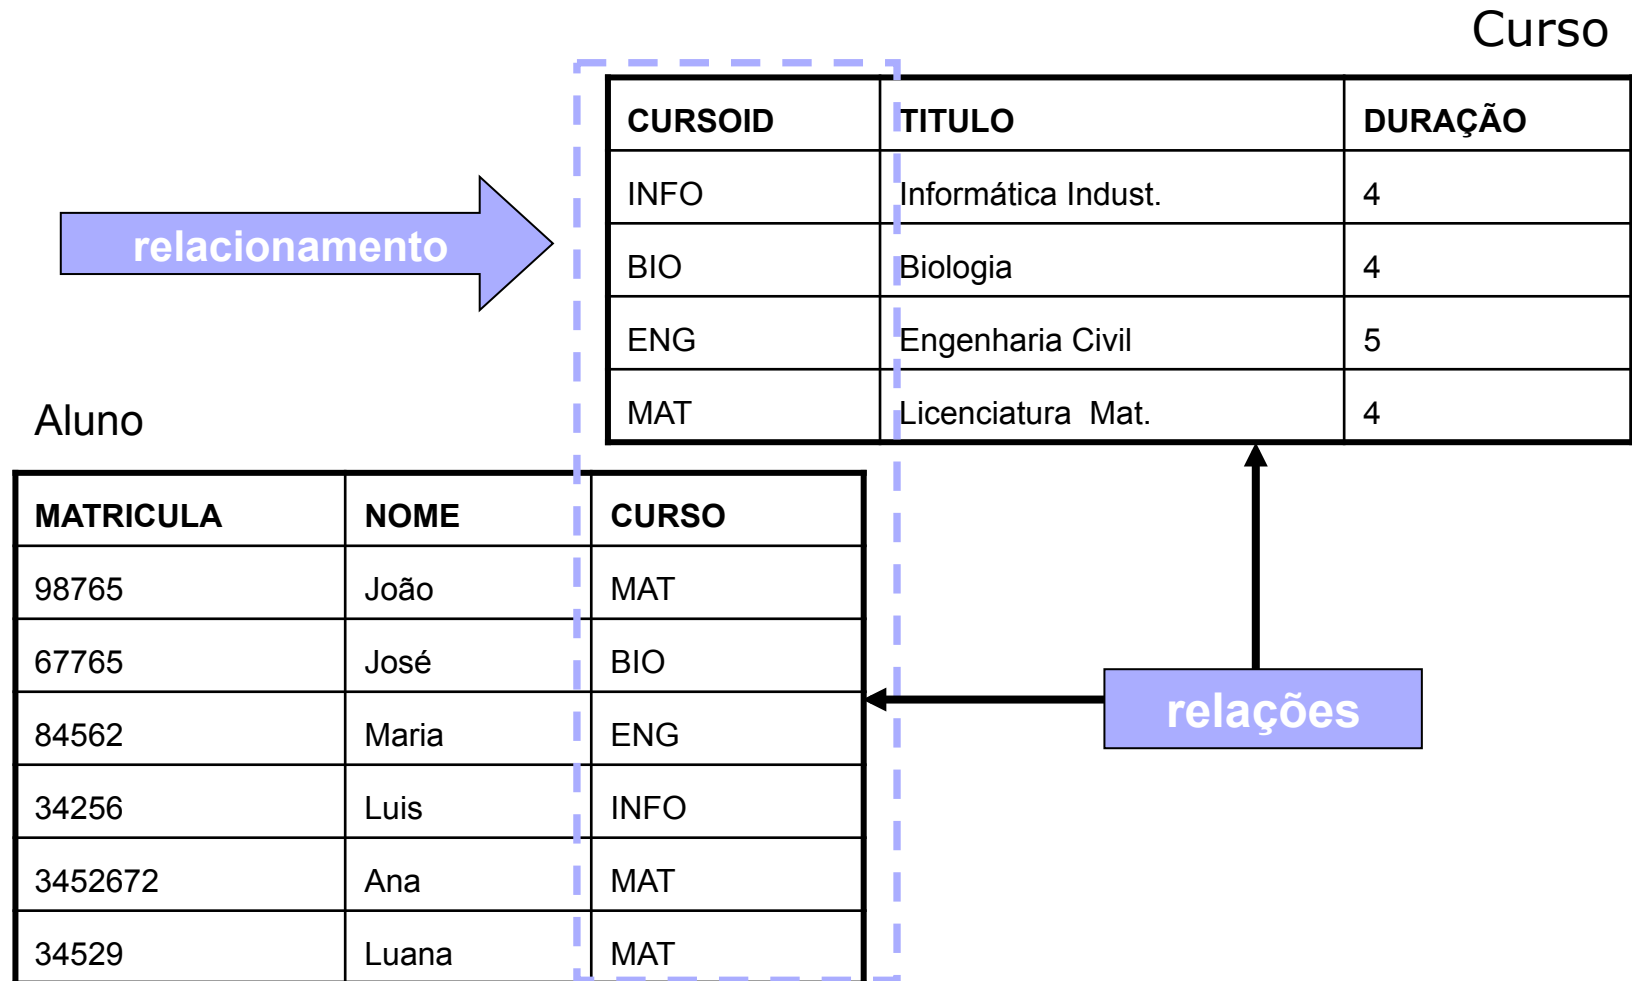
Curso

| CURSOID | TITULO | DURAÇÃO |
|---|---|---|
| INFO | Informática Indust. | 4 |
| BIO | Biologia | 4 |
| ENG | Engenharia Civil | 5 |
| MAT | Licenciatura Mat. | 4 |

relacionamento

Aluno

| MATRICULA | NOME | CURSO |
|---|---|---|
| 98765 | João | MAT |
| 67765 | José | BIO |
| 84562 | Maria | ENG |
| 34256 | Luis | INFO |
| 3452672 | Ana | MAT |
| 34529 | Luana | MAT |

relações